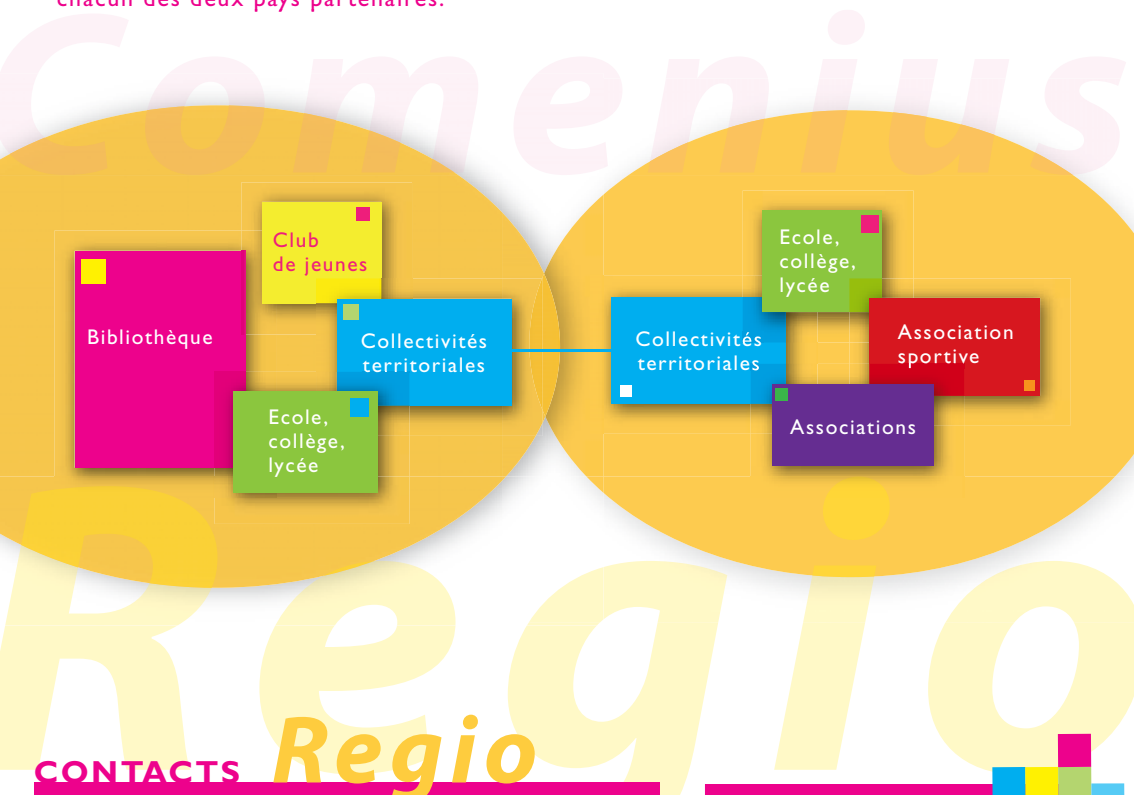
chacun des deux pays partenaires.

Comenius

Club de jeunes

Bibliothèque

Collectivités territoriales

Ecole, collège, lycée

Ecole, collège, lycée

Collectivités territoriales

Association sportive

Associations

Regio

CONTACTS Regio